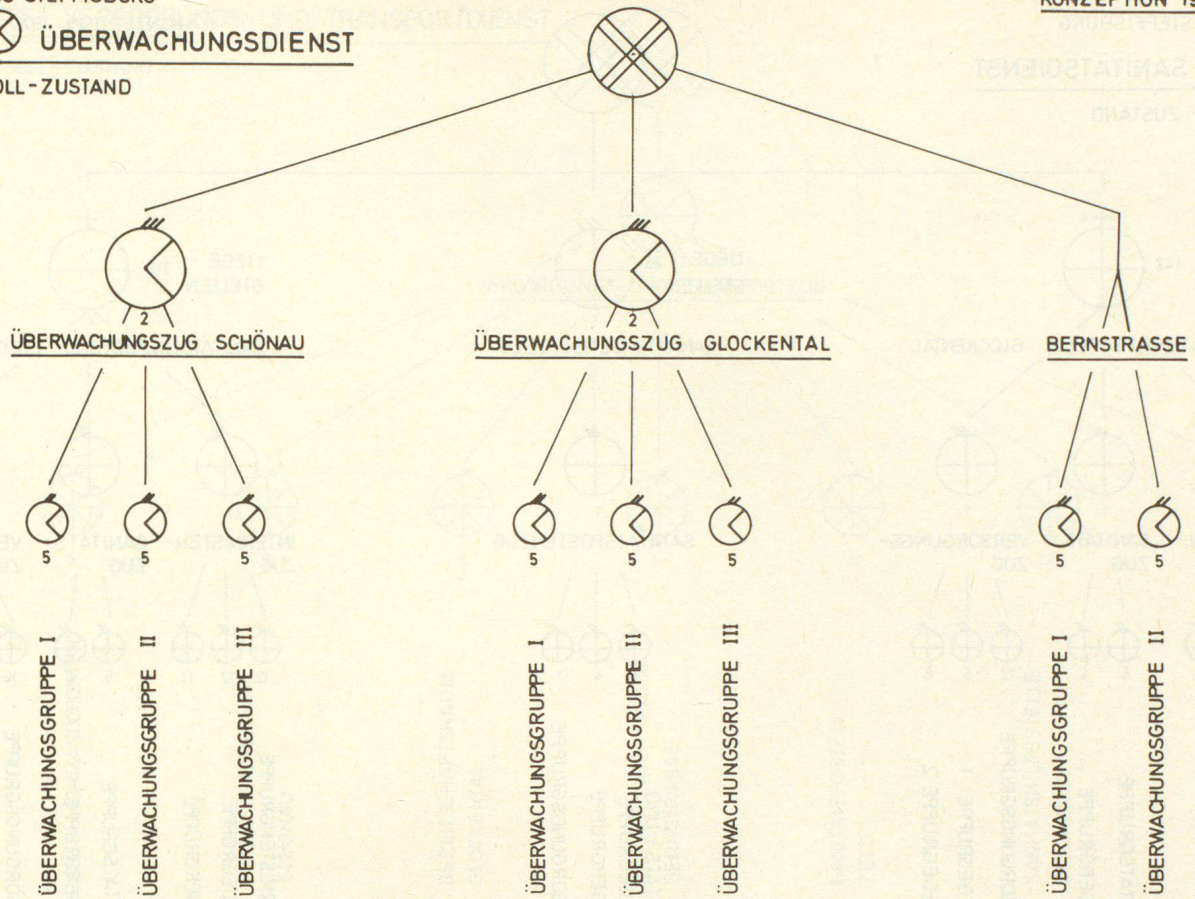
ÜBERWACHUNGSDIENST

OLL-ZUSTAND

KONZEPTION

2
ÜBERWACHUNGSZUG SCHÖNAU

2
ÜBERWACHUNGSZUG GLOCKENTAL

BERNSTRASSE

5
5
5
5
5
5
5
5

ÜBERWACHUNGSGRUPPE I
ÜBERWACHUNGSGRUPPE II
ÜBERWACHUNGSGRUPPE III
ÜBERWACHUNGSGRUPPE I
ÜBERWACHUNGSGRUPPE II
ÜBERWACHUNGSGRUPPE III
ÜBERWACHUNGSGRUPPE I
ÜBERWACHUNGSGRUPPE II